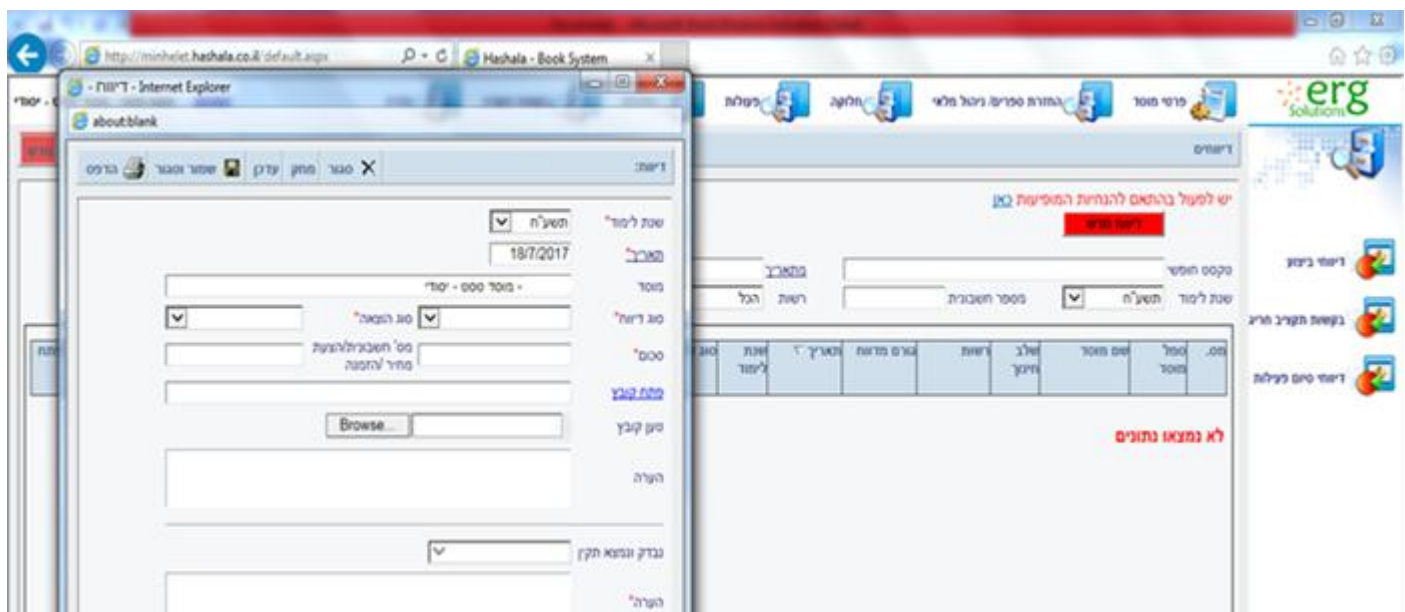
http://minhelet.hashala.co.il/default.aspx
Hashala - Book System
דיווח - Internet Explorer
about:blank
erg Solutions
פרטי מוסד
החזרת ספרים; ניהול מלאי
חלוקה
פעולות
דיווחים
יש לפעול בהתאם להנחיות המופיעות כאן
דיווח חדש
טקסט חופשי
מתאריך
שנת לימוד
תשע"ח
מספר חשבונית
רשות
הכל
דיווחי ביצוע
בקשות תקציב חריג
דיווחי סיום פעילות
מס.
סמל מוסד
שם מוסד
שלב חינוך
רשות
גורם מדווח
תאריך
שנת לימוד
סוג
לא נמצאו נתונים
דיווח:
סגור
מחק
עדכן
שמור וסגור
הדפס
שנת לימוד*
תשע"ח
תאריך*
18/7/2017
מוסד
- מוסד סססס - יסודי
סוג דיווח*
סוג הוצאה*
סכום*
מס' חשבונית/הצעת מחיר /הזמנה
פתח קובץ
טען קובץ
Browse...
הערה
נבדק ונמצא תקין
הערה*